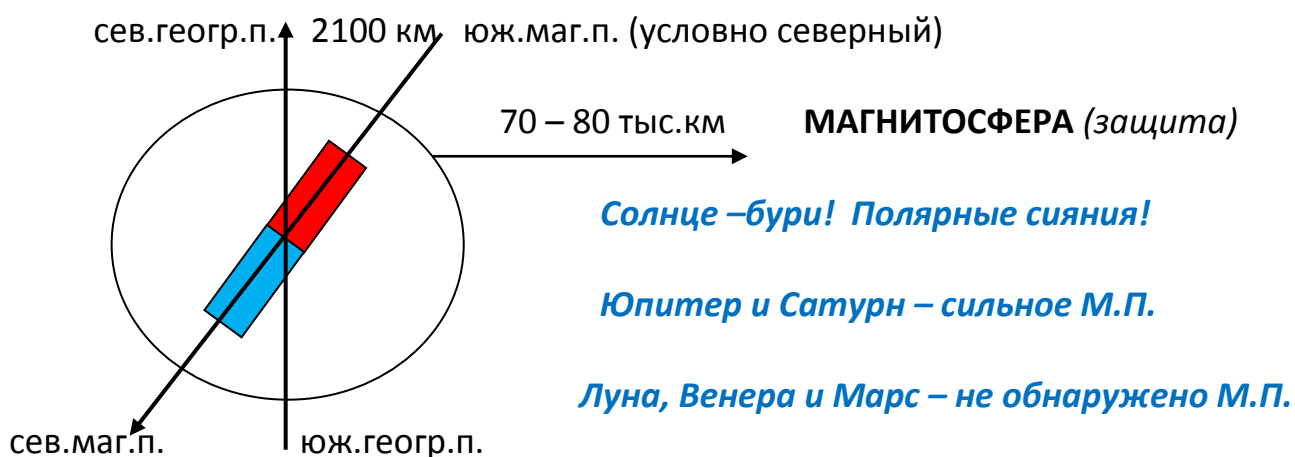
сев.геогр.п. 2100 км юж.маг.п. (условно северный)

70 – 80 тыс.км **МАГНИТОСФЕРА** *(защита)*

*Солнце –бури! Полярные сияния!*

*Юпитер и Сатурн – сильное М.П.*

*Луна, Венера и Марс – не обнаружено М.П.*

сев.маг.п. юж.геогр.п.